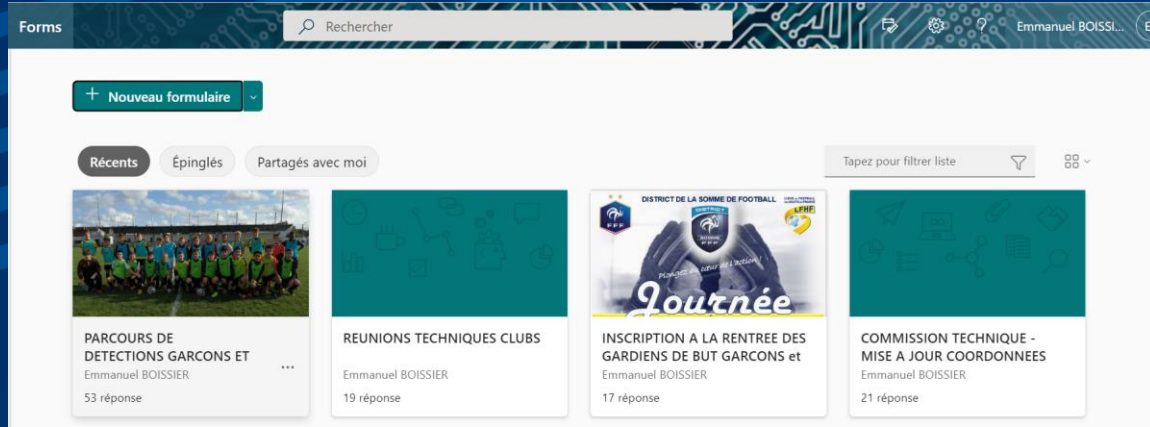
Forms

Rechercher

Emmanuel BOISSI...

Nouveau formulaire

Récents Épinglés Partagés avec moi

Tapez pour filtrer liste

PARCOURS DE DETECTIONS GARCONS ET
Emmanuel BOISSIER
53 réponse

REUNIONS TECHNIQUES CLUBS
Emmanuel BOISSIER
19 réponse

DISTRICT DE LA SOMME DE FOOTBALL
FFF
LFHF
Plongez au cœur de l'action !
Journée
INSCRIPTION A LA RENTREE DES GARDIENS DE BUT GARCONS et
Emmanuel BOISSIER
17 réponse

COMMISSION TECHNIQUE - MISE A JOUR COORDONNEES
Emmanuel BOISSIER
21 réponse